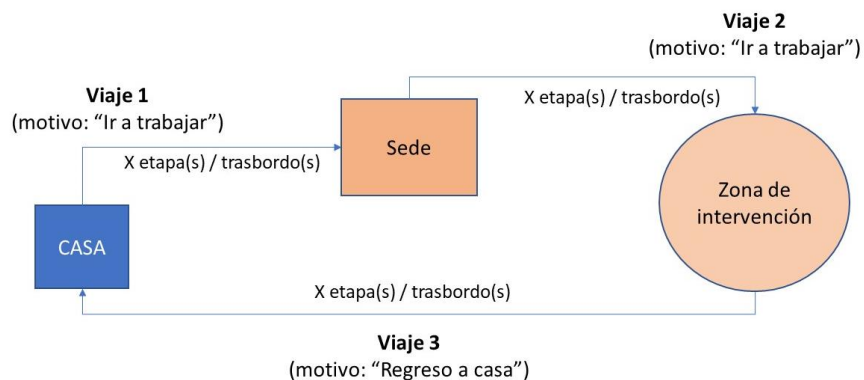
Viaje 2
(motivo: “Ir a trabajar”)

X etapa(s) / trasbordo(s)

Viaje 1
(motivo: “Ir a trabajar”)

X etapa(s) / trasbordo(s)

Sede

Zona de intervención

CASA

X etapa(s) / trasbordo(s)

Viaje 3
(motivo: “Regreso a casa”)